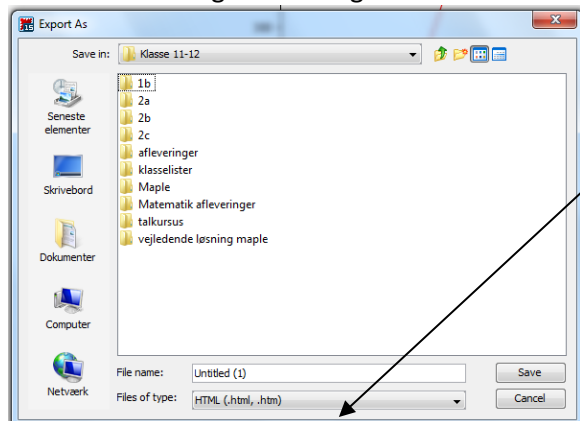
Export As

Save in: Klasse 11-12

Seneste elementer

Skrivebord

Dokumenter

Computer

Netværk

1b
2a
2b
2c
afleveringer
klasselister
Maple
Matematik afleveringer
talkursus
vejledende løsning maple

File name: Untitled (1)
Files of type: HTML (.html, .htm)

Save
Cancel